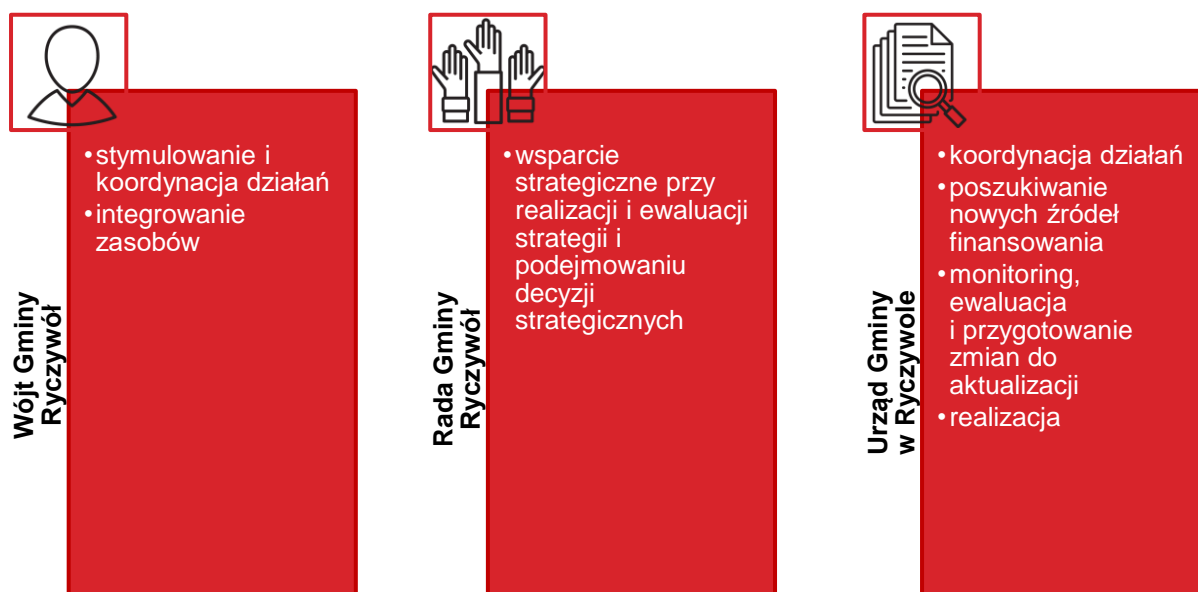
Wójt Gminy Ryczywół

• stymulowanie i koordynacja działań
• integrowanie zasobów

Rada Gminy Ryczywół

• wsparcie strategiczne przy realizacji i ewaluacji strategii i podejmowaniu decyzji strategicznych

Urząd Gminy w Ryczywole

• koordynacja działań
• poszukiwanie nowych źródeł finansowania
• monitoring, ewaluacja i przygotowanie zmian do aktualizacji
• realizacja